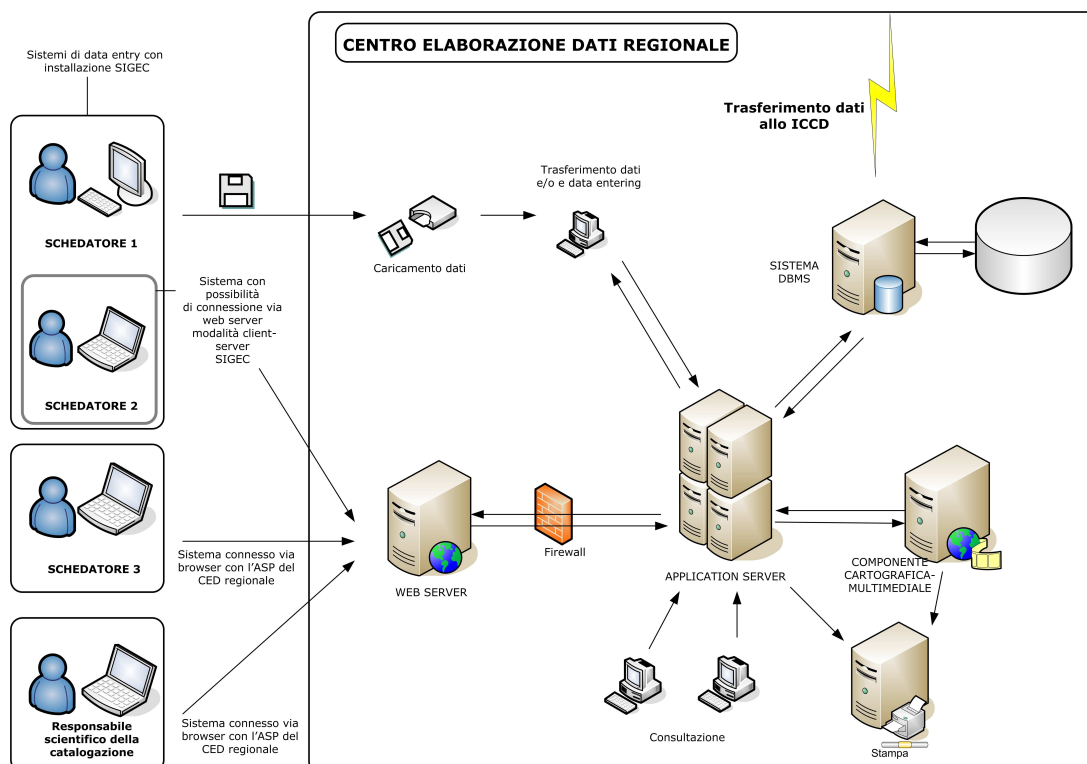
Sistemi di data entry con installazione SIGEC

CENTRO ELABORAZIONE DATI REGIONALE

Trasferimento dati allo ICCD

SCHEDATORE 1

Trasferimento dati e/o e data entering

Caricamento dati

SISTEMA DBMS

Sistema con possibilità di connessione via web server modalità client-server SIGEC

SCHEDATORE 2

SCHEDATORE 3

Firewall

Sistema connesso via browser con l'ASP del CED regionale

WEB SERVER

APPLICATION SERVER

COMPONENTE CARTOGRAFICA-MULTIMEDIALE

Responsabile scientifico della catalogazione

Sistema connesso via browser con l'ASP del CED regionale

Consultazione

Stampa